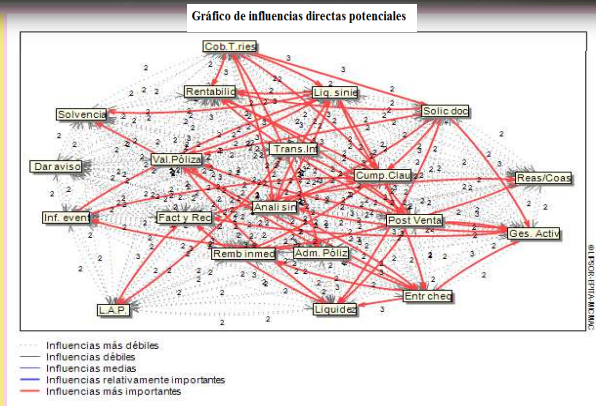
Gráfico de influencias directas potenciales

Cob.T.ries
Rentabilid
Liq. sinie
Solic doc
Solvencia
Trans.Inf
Dar aviso
Val.Póliza
Cump.Clau
Reas/Coas
Inf. event
Fact y Rec
Anali sin
Post Venta
Ges. Activ
Remb.inmed
Adm. Póliz
Entr cheq
L.A.P.
Liquidez

2
3

© LIPSOR-EPITA-MICMAC

Influencias más débiles
Influencias débiles
Influencias medias
Influencias relativamente importantes
Influencias más importantes